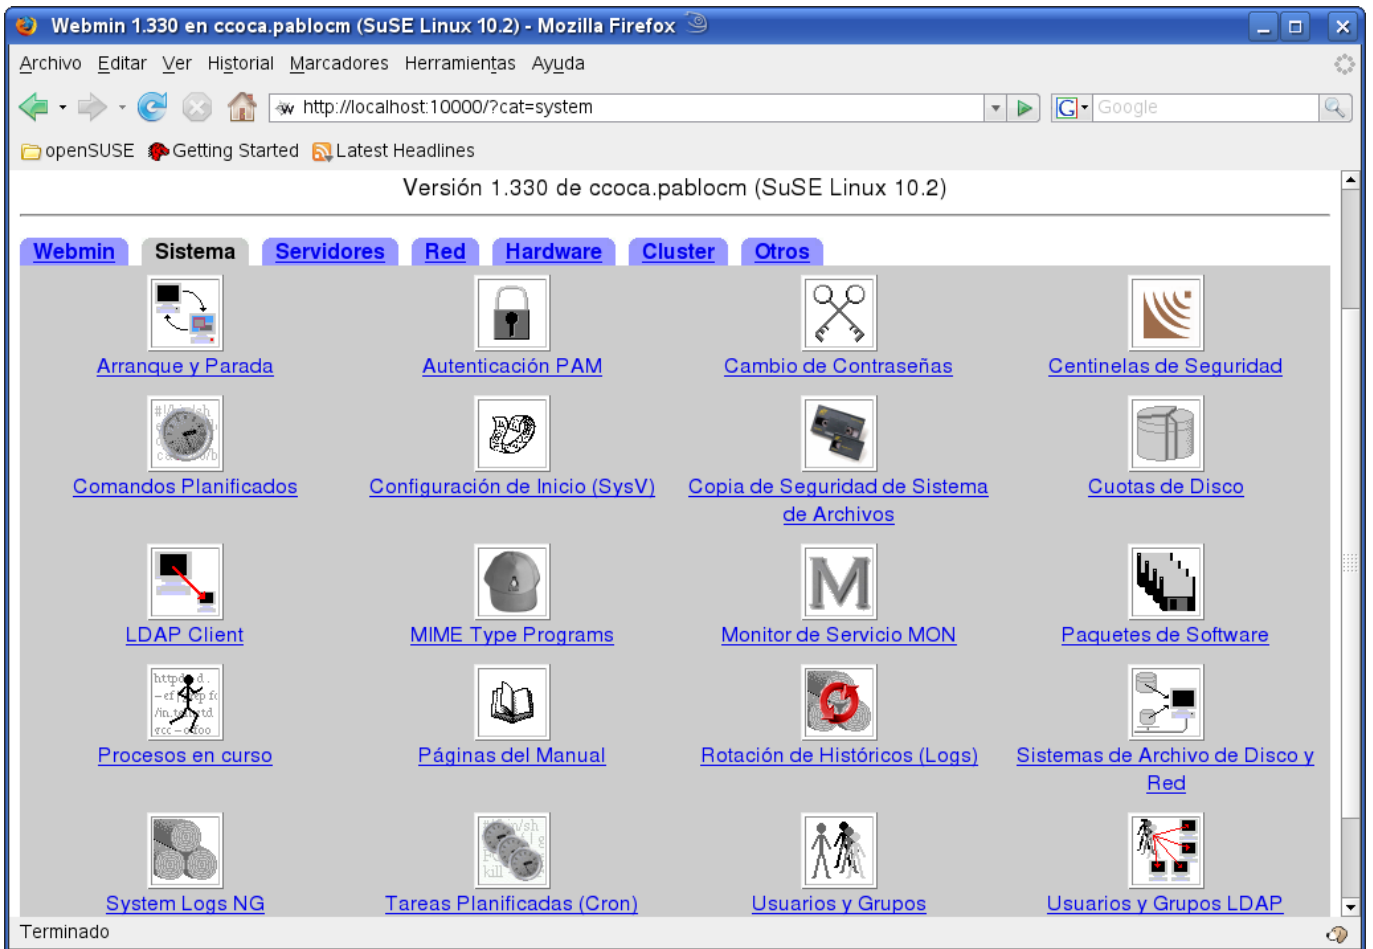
Webmin 1.330 en ccoca.pablocm (SuSE Linux 10.2) - Mozilla Firefox

Archivo Editar Ver Historial Marcadores Herramientas Ayuda

http://localhost:10000/?cat=system

Google

openSUSE Getting Started Latest Headlines

Versión 1.330 de ccoca.pablocm (SuSE Linux 10.2)

Webmin Sistema Servidores Red Hardware Cluster Otros

Arranque y Parada
Autenticación PAM
Cambio de Contraseñas
Centinelas de Seguridad
Comandos Planificados
Configuración de Inicio (SysV)
Copia de Seguridad de Sistema de Archivos
Cuotas de Disco
LDAP Client
MIME Type Programs
Monitor de Servicio MON
Paquetes de Software
Procesos en curso
Páginas del Manual
Rotación de Históricos (Logs)
Sistemas de Archivo de Disco y Red
System Logs NG
Tareas Planificadas (Cron)
Usuarios y Grupos
Usuarios y Grupos LDAP

Terminado